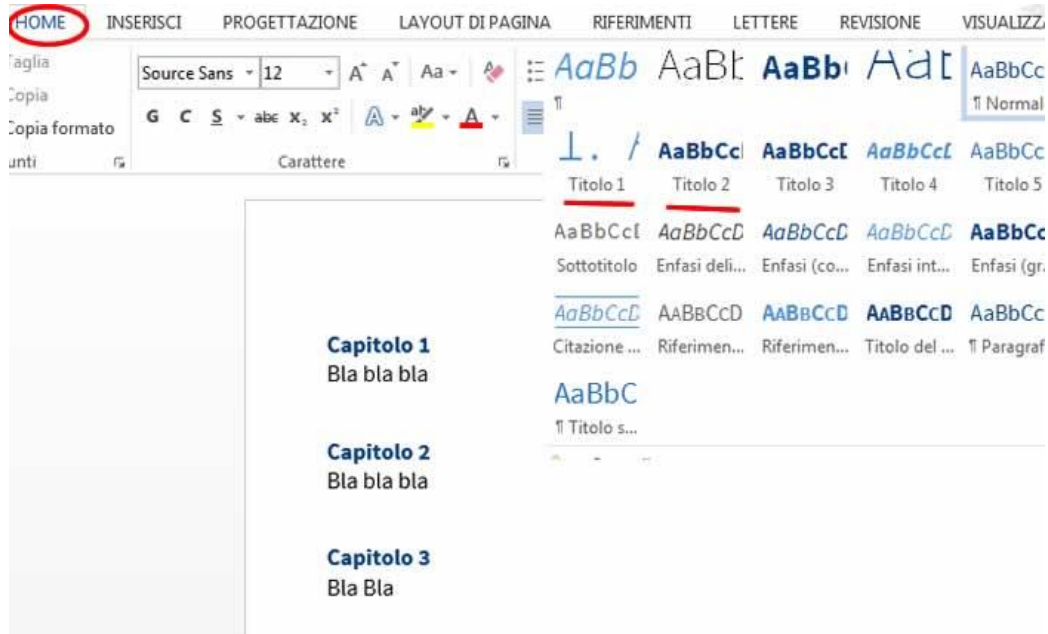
HOME INSERISCI PROGETTAZIONE LAYOUT DI PAGINA RIFERIMENTI LETTERE REVISIONE VISUALIZZA

Taglia
Copia
Copia formato
unti

Source Sans 12 A A Aa
G C S abc $x_2$ $x^2$ A A
Carattere

AaBb AaBl AaBb AaI AaBbCc
¶ ¶ Normal

AaBbCcI AaBbCcI AaBbCcI AaBbCc
Titolo 1 Titolo 2 Titolo 3 Titolo 4 Titolo 5

AaBbCcI AaBbCcD AaBbCcD AaBbCcD AaBbCc
Sottotitolo Enfasi deli... Enfasi (co... Enfasi int... Enfasi (gr...

AaBbCcD AABBCCD AABBCCD AABBCCD AaBbCc
Citazione ... Riferimen... Riferimen... Titolo del ... ¶ Paragraf

AaBbC
¶ Titolo s...

Capitolo 1
Bla bla bla

Capitolo 2
Bla bla bla

Capitolo 3
Bla Bla